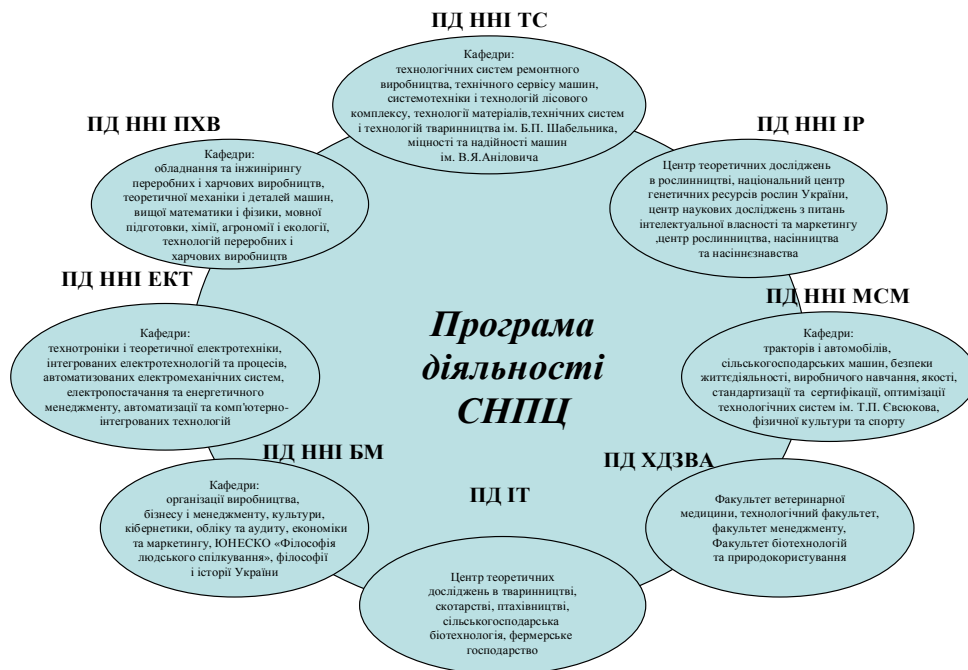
ПД ННІ ТС

Кафедри:
технологічних систем ремонтного виробництва, технічного сервісу машин, системотехніки і технологій лісового комплексу, технології матеріалів,технічних систем і технологій тваринництва ім. Б.П. Шабельника, міцності та надійності машин ім. В.Я.Аніловича

ПД ННІ ПХВ

Кафедри:
обладнання та інжинірингу переробних і харчових виробництв, теоретичної механіки і деталей машин, вищої математики і фізики, мовної підготовки, хімії, агрономії і екології, технологій переробних і харчових виробництв

ПД ННІ ІР

Центр теоретичних досліджень в рослинництві, національний центр генетичних ресурсів рослин України, центр наукових досліджень з питань інтелектуальної власності та маркетингу ,центр рослинництва, насінництва та насіннєзнавства

ПД ННІ ЕКТ

Кафедри:
технотроніки і теоретичної електротехніки, інтегрованих електротехнологій та процесів, автоматизованих електромеханічних систем, електропостачання та енергетичного менеджменту, автоматизації та комп'ютерно-інтегрованих технологій

Програма діяльності СНПЦ

ПД ННІ МСМ

Кафедри:
тракторів і автомобілів, сільськогосподарських машин, безпеки життєдіяльності, виробничого навчання, якості, стандартизації та сертифікації, оптимізації технологічних систем ім. Т.П. Євсюкова, фізичної культури та спорту

ПД ННІ БМ

Кафедри:
організації виробництва, бізнесу і менеджменту, культури, кібернетики, обліку та аудиту, економіки та маркетингу, ЮНЕСКО «Філософія людського спілкування», філософії і історії України

ПД ІТ

Центр теоретичних досліджень в тваринництві, скотарстві, птахівництві, сільськогосподарська біотехнологія, фермерське господарство

ПД ХДЗВА

Факультет ветеринарної медицини, технологічний факультет, факультет менеджменту, Факультет біотехнологій та природокористування